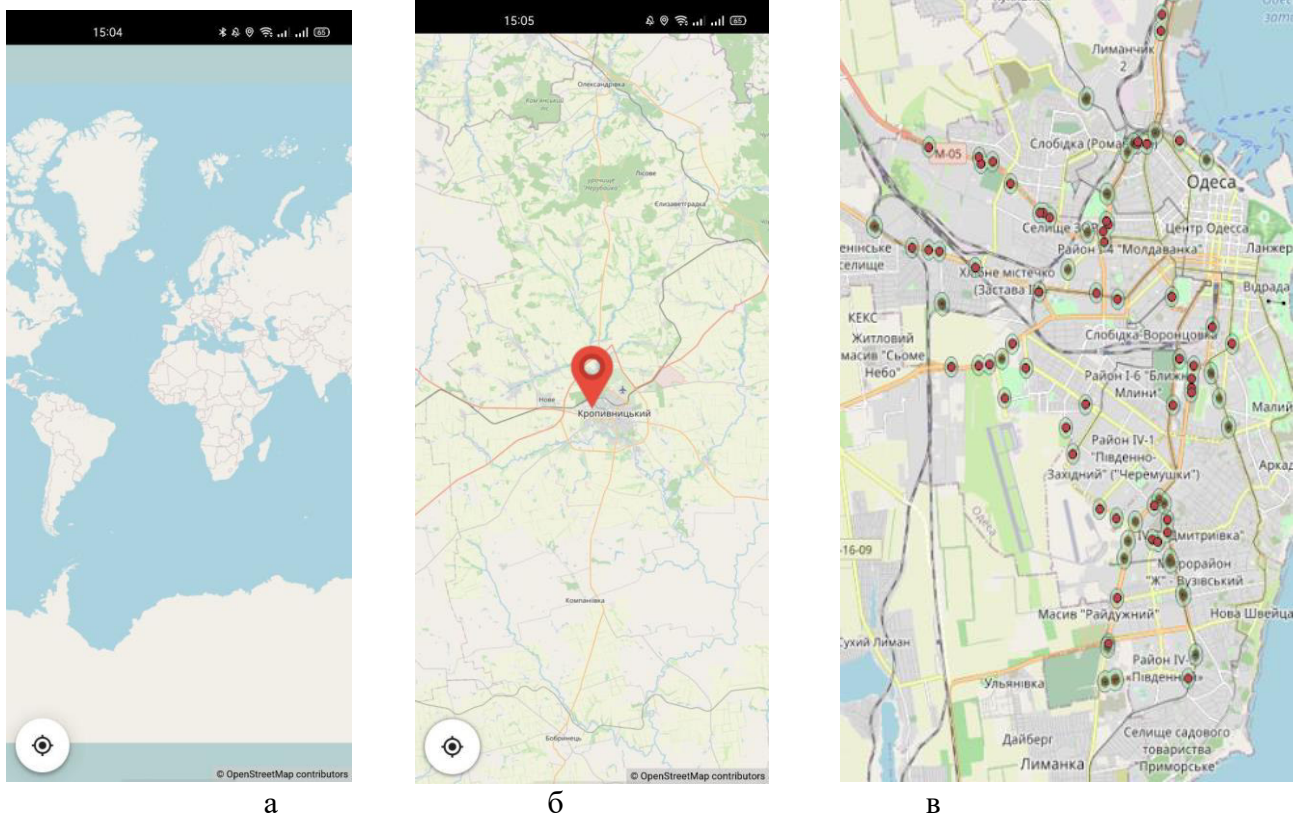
15:04

© OpenStreetMap contributors

а

15:05

Олександрівка

Лозове

Єлизаветградка

Нове

Кропивницький

Компаніївка

Бобринець

© OpenStreetMap contributors

б

Лиманчик 2

М-05

Слобідка (Рома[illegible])

Одеса

Селище З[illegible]

Центр Одеси

Район I-4 "Молдаванка"

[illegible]енінське селище

Ланжер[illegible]

Х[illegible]не містечко (Застава I)

Відрада

КЕКС

Житловий масив "Сьоме Небо"

Слобідка-Воронцовка

Район I-6 "Ближні Млини"

Малий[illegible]

Район IV-1 "Південно-Західний" ("Черемушки")

Аркад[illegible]

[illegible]16-09

IV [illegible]митріївка"

М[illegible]орайон "Ж" - Вузівський

Масив "Райдужний"

Нова Швейца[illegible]

Сухий Лиман

Район IV-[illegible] «Південн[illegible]»

Ульянівка

Дайберг

Селище садового товариства "Приморське"

Лиманка

в